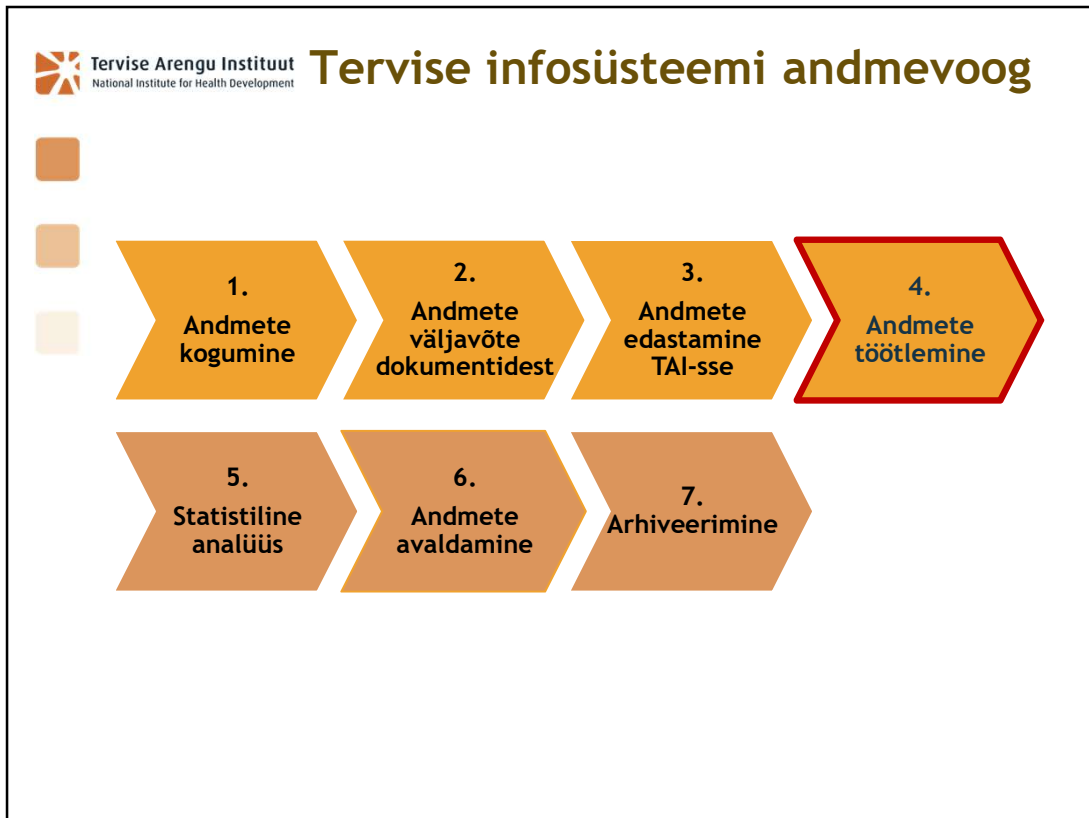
Tervise Arengu Instituut
National Institute for Health Development

Tervise infosüsteemi andmevoog

1.
Andmete kogumine

2.
Andmete väljavõte dokumentidest

3.
Andmete edastamine TAI-sse

4.
Andmete töötlemine

5.
Statistiline analüüs

6.
Andmete avaldamine

7.
Arhiveerimine